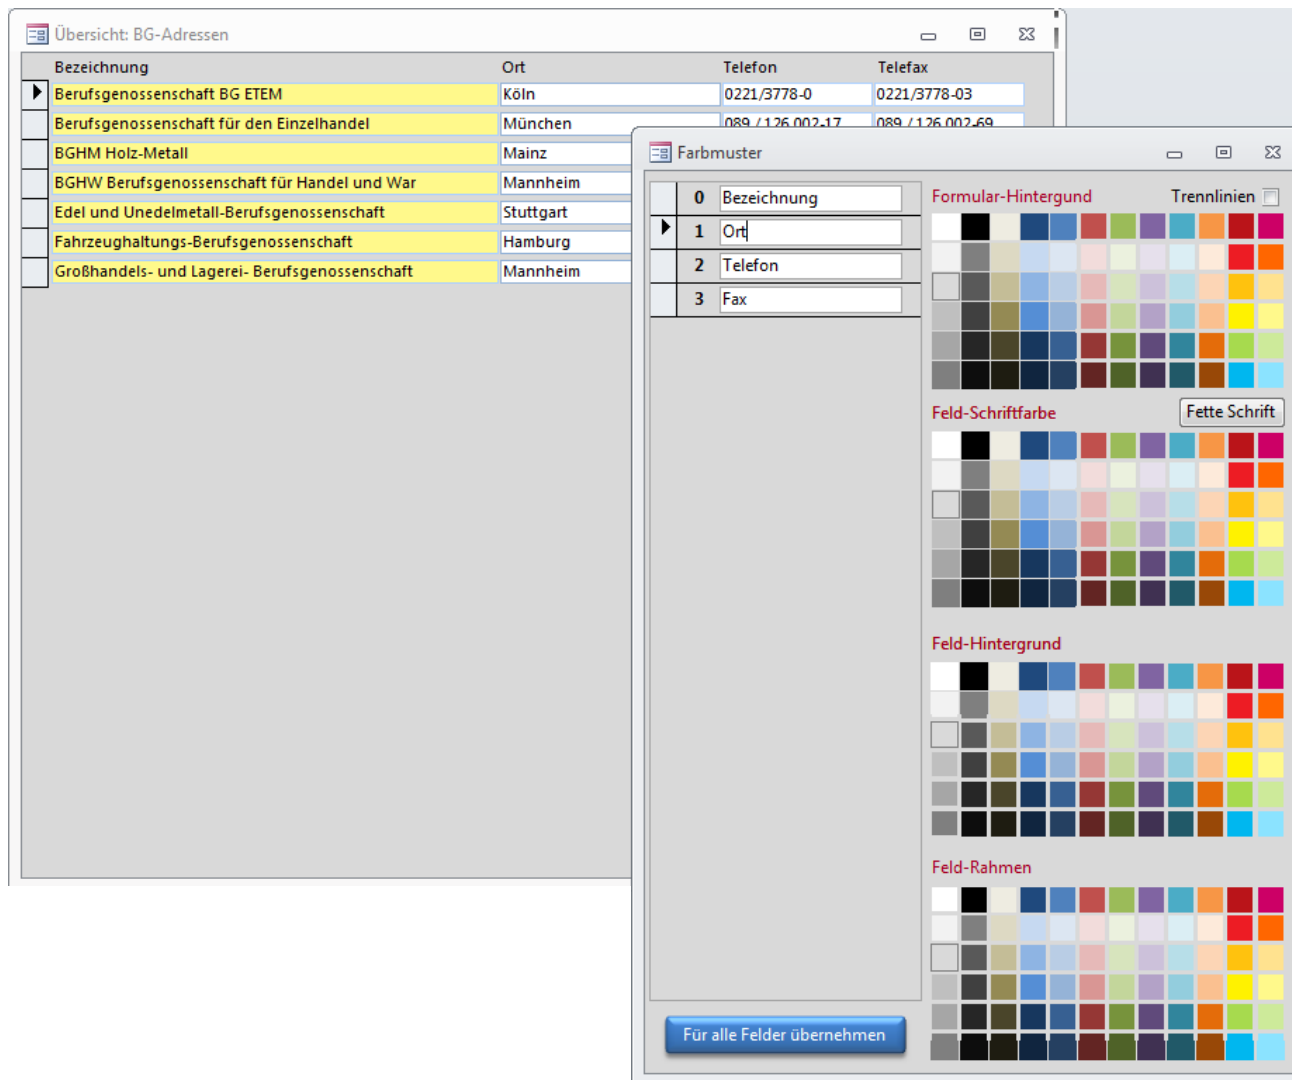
Übersicht: BG-Adressen

| Bezeichnung | Ort | Telefon | Telefax |
|---|---|---|---|
| Berufsgenossenschaft BG ETEM | Köln | 0221/3778-0 | 0221/3778-03 |
| Berufsgenossenschaft für den Einzelhandel | München | 089 / 126 002-17 | 089 / 126 002-69 |
| BGHM Holz-Metall | Mainz | | |
| BGHW Berufsgenossenschaft für Handel und War | Mannheim | | |
| Edel und Unedelmetall-Berufsgenossenschaft | Stuttgart | | |
| Fahrzeughaltungs-Berufsgenossenschaft | Hamburg | | |
| Großhandels- und Lagerei- Berufsgenossenschaft | Mannheim | | |

Farbmuster

| | |
|---|---|
| 0 | Bezeichnung |
| 1 | Ort |
| 2 | Telefon |
| 3 | Fax |

Formular-Hintergund

Trennlinien

Feld-Schriftfarbe

Fette Schrift

Feld-Hintergrund

Feld-Rahmen

Für alle Felder übernehmen